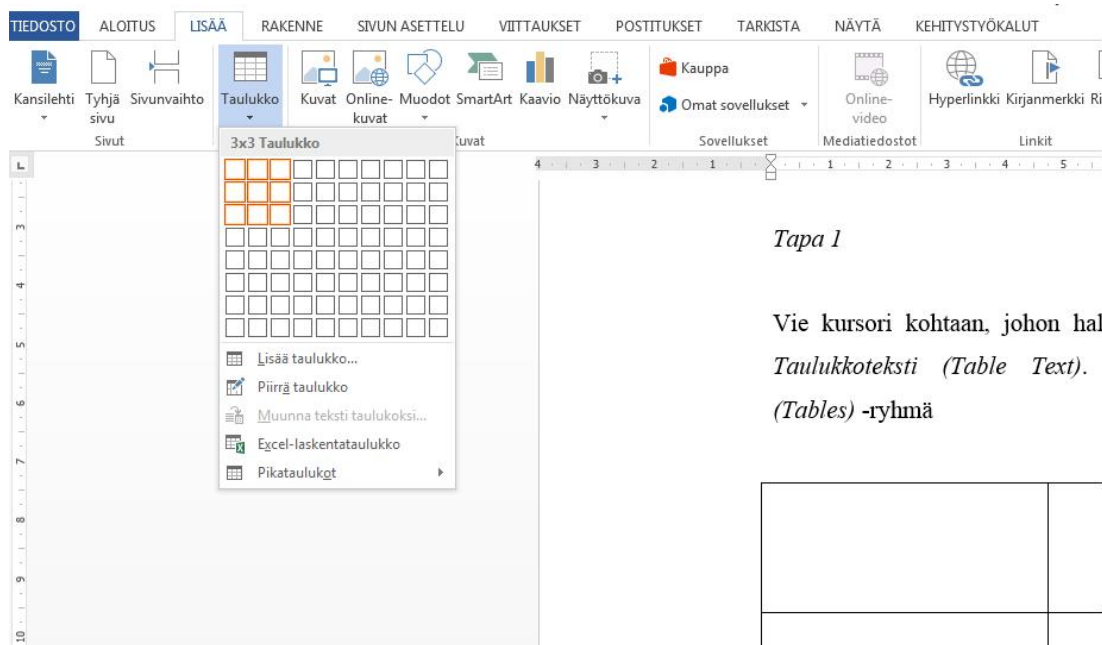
TIEDOSTO ALOITUS LISÄÄ RAKENNE SIVUN ASETTELU VIITTAUKSET POSTITUKSET TARKISTA NÄYTÄ KEHITYSTYÖKALUT

Kansilehti Tyhjä sivu Sivunvaihto
Sivut

Taulukko

Kuvat Online-kuvat Muodot SmartArt Kaavio Näyttökuva
Kuvat

Kauppa
Omat sovellukset
Sovellukset

Online-video
Mediatiedostot

Hyperlinkki Kirjanmerkki Ri
Linkit

3x3 Taulukko

Lisää taulukko...
Piirrä taulukko
Muunna teksti taulukoksi...
Excel-laskentataulukko
Pikataulukot

4 3 2 1 1 2 3 4 5

3
4
5
6
7
8
9
10

*Tapa 1*

Vie kursori kohtaan, johon hal *Taulukkoteksti (Table Text).* *(Tables)* -ryhmä